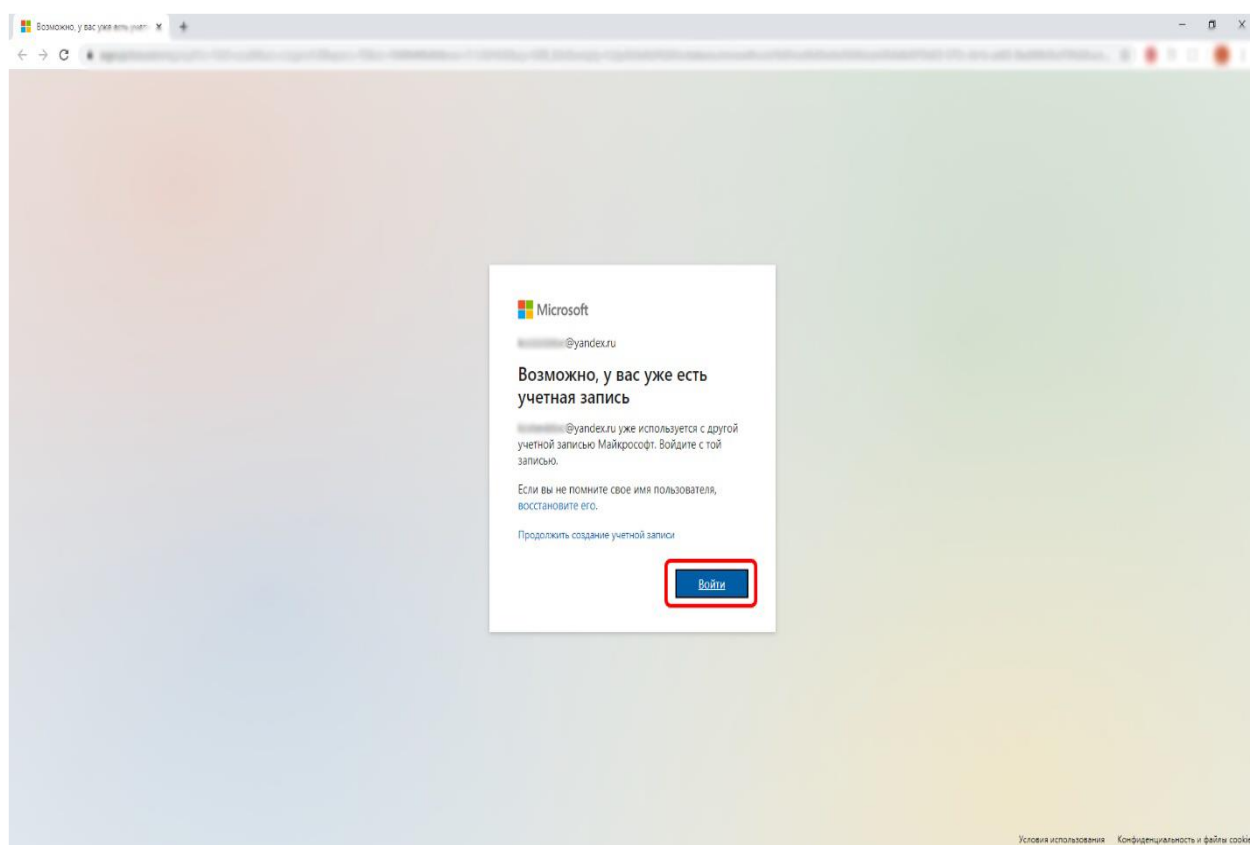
Возможно, у вас уже есть учет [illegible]

Microsoft

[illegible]@yandex.ru

Возможно, у вас уже есть учетная запись

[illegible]@yandex.ru уже используется с другой учетной записью Майкрософт. Войдите с той записью.

Если вы не помните свое имя пользователя, восстановите его.

Продолжить создание учетной записи

Войти

Условия использования Конфиденциальность и файлы cookie